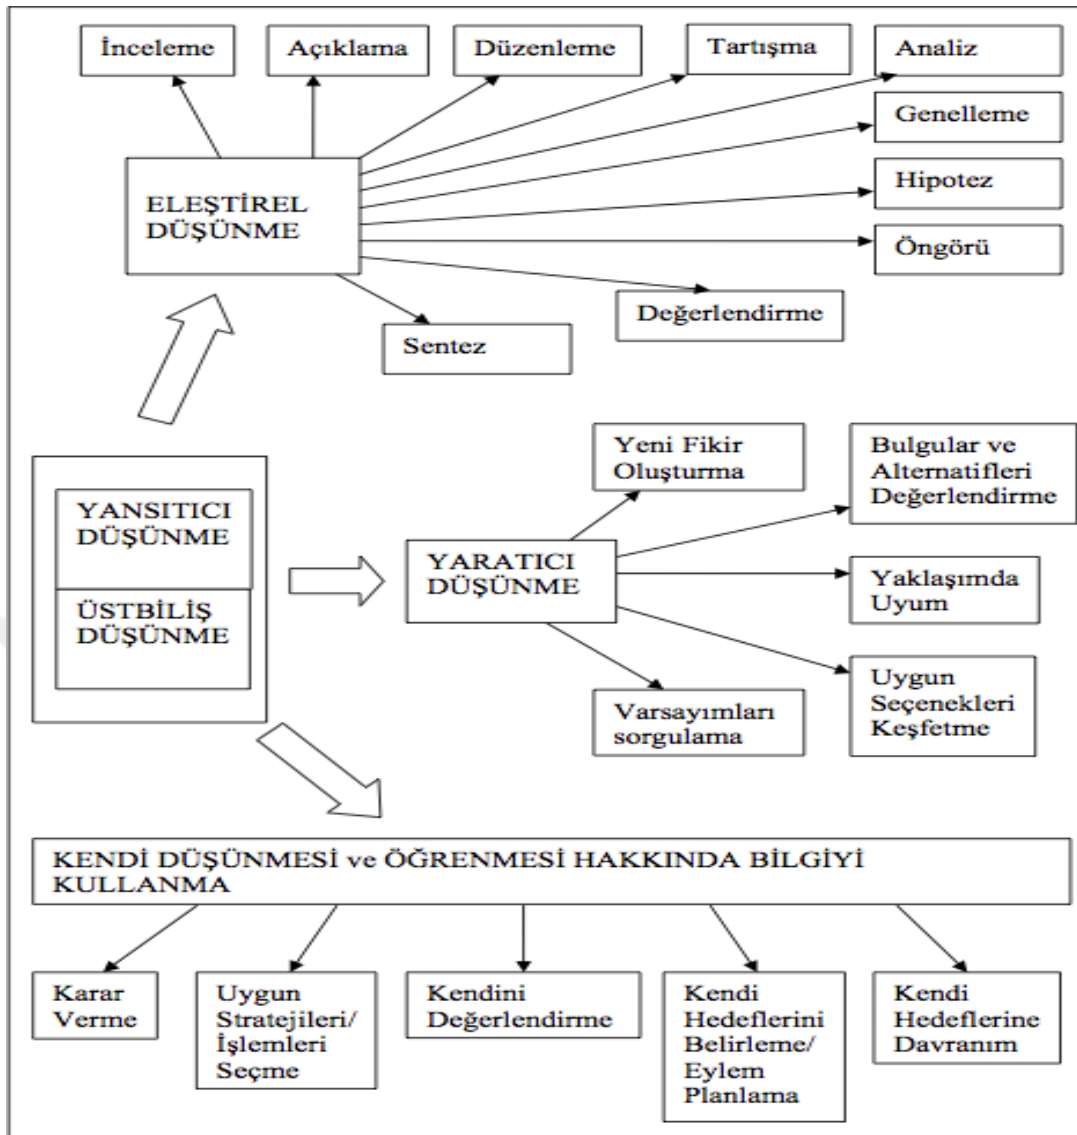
İnceleme

Açıklama

Düzenleme

Tartışma

Analiz

Genelleme

Hipotez

Öngörü

ELEŞTİREL DÜŞÜNME

Değerlendirme

Sentez

YANSITICI DÜŞÜNME

ÜSTBİLİŞ DÜŞÜNME

Yeni Fikir Oluşturma

Bulgular ve Alternatifleri Değerlendirme

YARATICI DÜŞÜNME

Yaklaşımda Uyum

Uygun Seçenekleri Keşfetme

Varsayımları sorgulama

KENDİ DÜŞÜNMESİ ve ÖĞRENMESİ HAKKINDA BİLGİYİ KULLANMA

Karar Verme

Uygun Stratejileri/ İşlemleri Seçme

Kendini Değerlendirme

Kendi Hedeflerini Belirleme/ Eylem Planlama

Kendi Hedeflerine Davranım